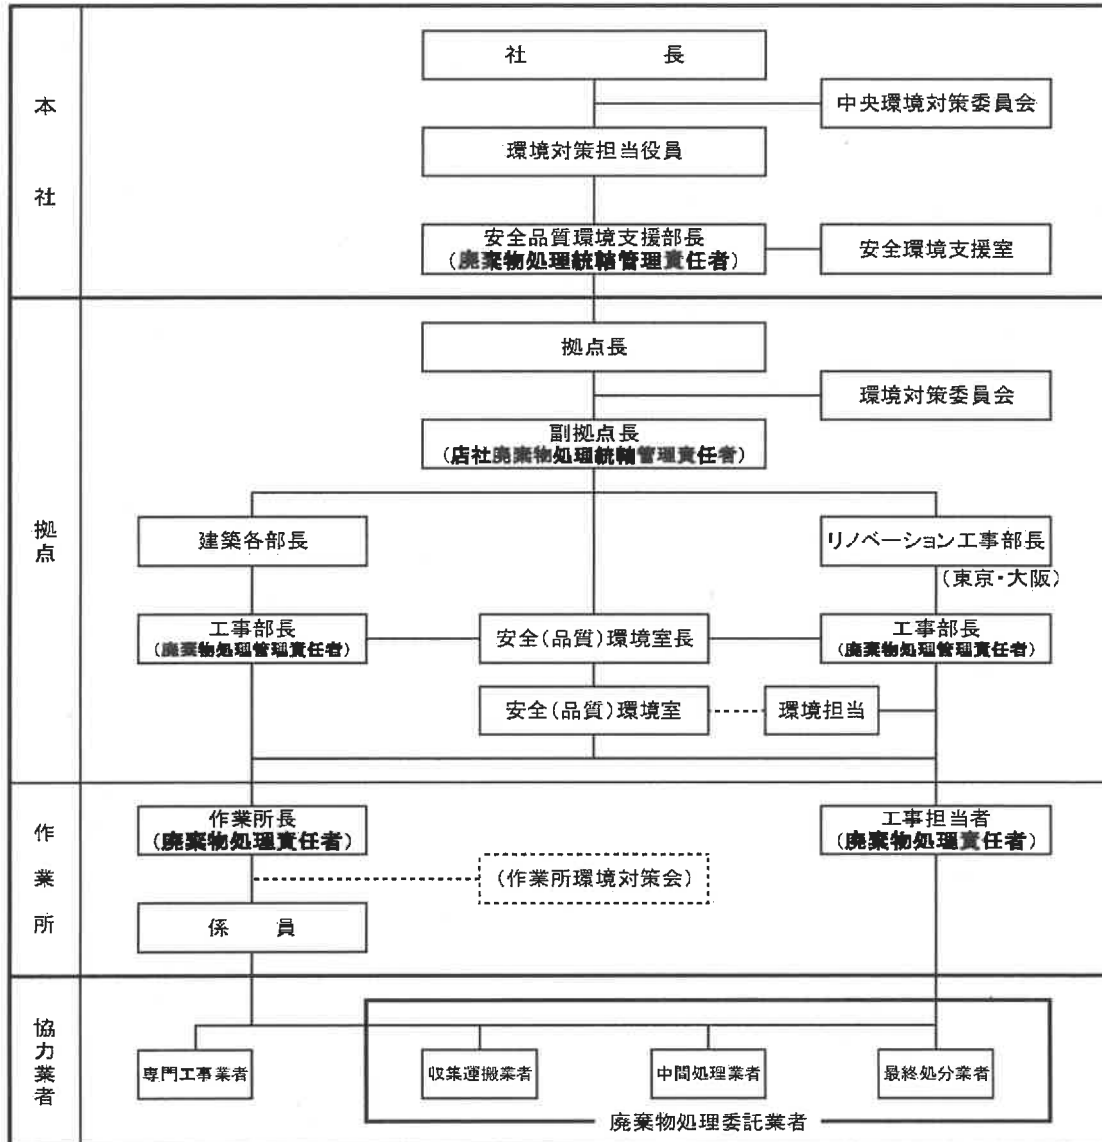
本

社

社　　　　長

中央環境対策委員会

環境対策担当役員

安全品質環境支援部長
（廃棄物処理統轄管理責任者）

安全環境支援室

拠点

拠点長

環境対策委員会

副拠点長
（店社廃棄物処理統轄管理責任者）

建築各部長

リノベーション工事部長
（東京・大阪）

工事部長
（廃棄物処理管理責任者）

安全（品質）環境室長

工事部長
（廃棄物処理管理責任者）

安全（品質）環境室

環境担当

作

業

所

作業所長
（廃棄物処理責任者）

工事担当者
（廃棄物処理責任者）

（作業所環境対策会）

係　　員

協
力
業
者

専門工事業者

収集運搬業者

中間処理業者

最終処分業者

廃棄物処理委託業者